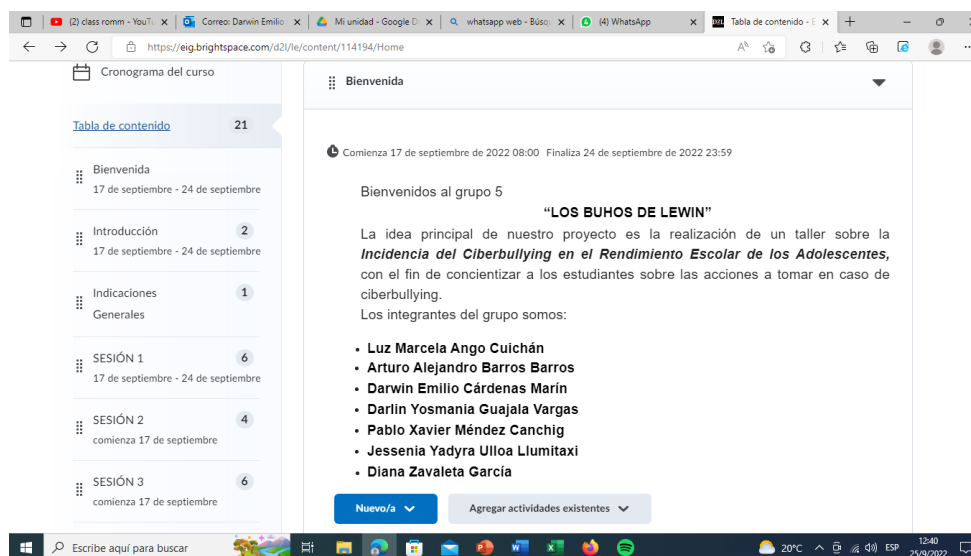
(2) class romm - YouTu | Correo: Darwin Emilio | Mi unidad - Google D | whatsapp web - Búsq | (4) WhatsApp | Tabla de contenido - E

https://eig.brightspace.com/d2l/le/content/114194/Home

Cronograma del curso

Tabla de contenido 21

Bienvenida
17 de septiembre - 24 de septiembre

Introducción 2
17 de septiembre - 24 de septiembre

Indicaciones Generales 1

SESIÓN 1 6
17 de septiembre - 24 de septiembre

SESIÓN 2 4
comienza 17 de septiembre

SESIÓN 3 6
comienza 17 de septiembre

Bienvenida

Comienza 17 de septiembre de 2022 08:00 Finaliza 24 de septiembre de 2022 23:59

Bienvenidos al grupo 5

"LOS BUHOS DE LEWIN"

La idea principal de nuestro proyecto es la realización de un taller sobre la ***Incidencia del Ciberbullying en el Rendimiento Escolar de los Adolescentes,*** con el fin de concientizar a los estudiantes sobre las acciones a tomar en caso de ciberbullying.

Los integrantes del grupo somos:

- **Luz Marcela Ango Cuichán**
- **Arturo Alejandro Barros Barros**
- **Darwin Emilio Cárdenas Marín**
- **Darlin Yosmania Guajala Vargas**
- **Pablo Xavier Méndez Canchig**
- **Jessenia Yadyra Ulloa Llumitaxi**
- **Diana Zavaleta García**

Nuevo/a

Agregar actividades existentes

Escribe aquí para buscar

20°C ESP 12:40 25/9/2022